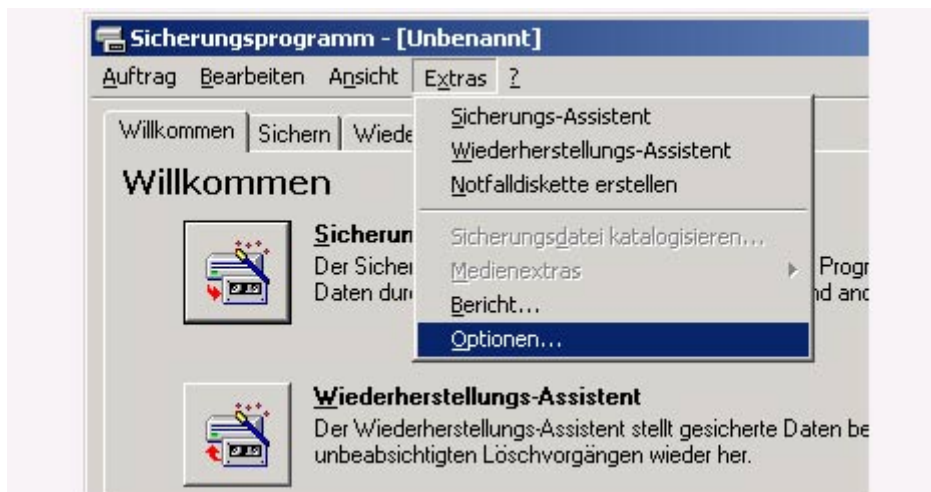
Sicherungsprogramm - [Unbenannt]

Auftrag Bearbeiten Ansicht Extras ?

Willkommen | Sichern | Wiede

Sicherungs-Assistent
Wiederherstellungs-Assistent
Notfalldiskette erstellen
Sicherungsdatei katalogisieren...
Medienextras
Bericht...
Optionen...

Willkommen

Sicherun
Der Sicher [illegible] Progr
Daten dur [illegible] nd an

Wiederherstellungs-Assistent
Der Wiederherstellungs-Assistent stellt gesicherte Daten be unbeabsichtigten Löschvorgängen wieder her.